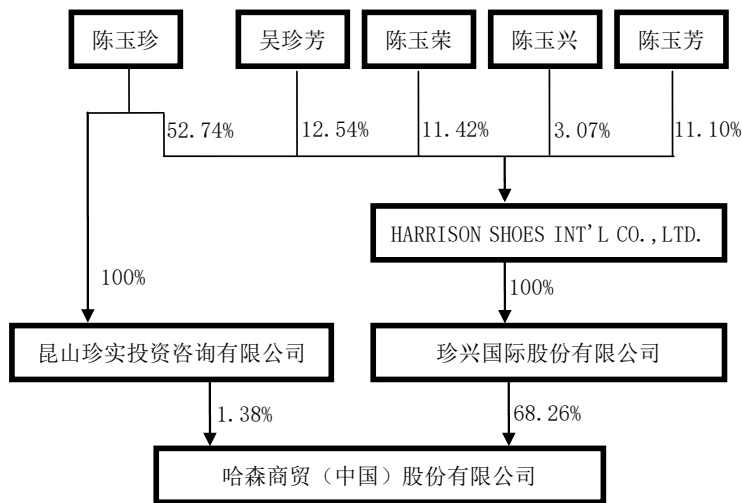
陈玉珍

吴珍芳

陈玉荣

陈玉兴

陈玉芳

52.74%

12.54%

11.42%

3.07%

11.10%

HARRISON SHOES INT’L CO.,LTD.

100%

100%

昆山珍实投资咨询有限公司

珍兴国际股份有限公司

1.38%

68.26%

哈森商贸（中国）股份有限公司